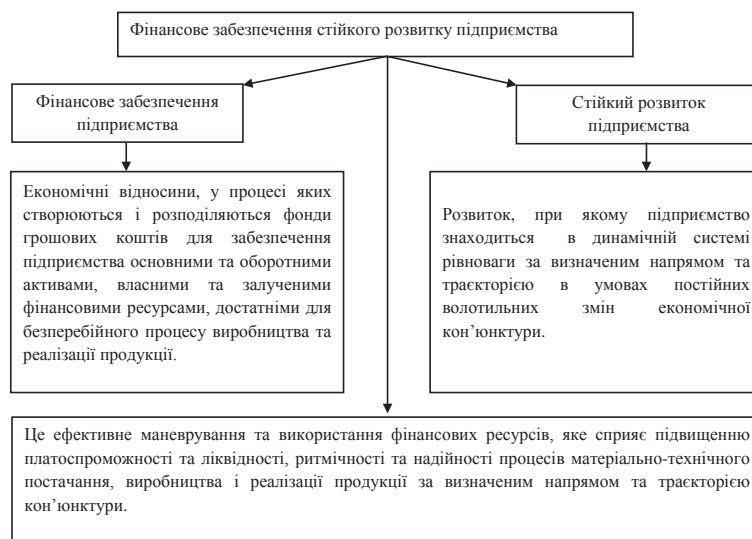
Фінансове забезпечення стійкого розвитку підприємства

Фінансове забезпечення підприємства

Економічні відносини, у процесі яких створюються і розподіляються фонди грошових коштів для забезпечення підприємства основними та оборотними активами, власними та залученими фінансовими ресурсами, достатніми для безперебійного процесу виробництва та реалізації продукції.

Стійкий розвиток підприємства

Розвиток, при якому підприємство знаходиться в динамічній системі рівноваги за визначеним напрямом та траєкторією в умовах постійних волотильних змін економічної кон'юнктури.

Це ефективне маневрування та використання фінансових ресурсів, яке сприяє підвищенню платоспроможності та ліквідності, ритмічності та надійності процесів матеріально-технічного постачання, виробництва і реалізації продукції за визначеним напрямом та траєкторією кон'юнктури.